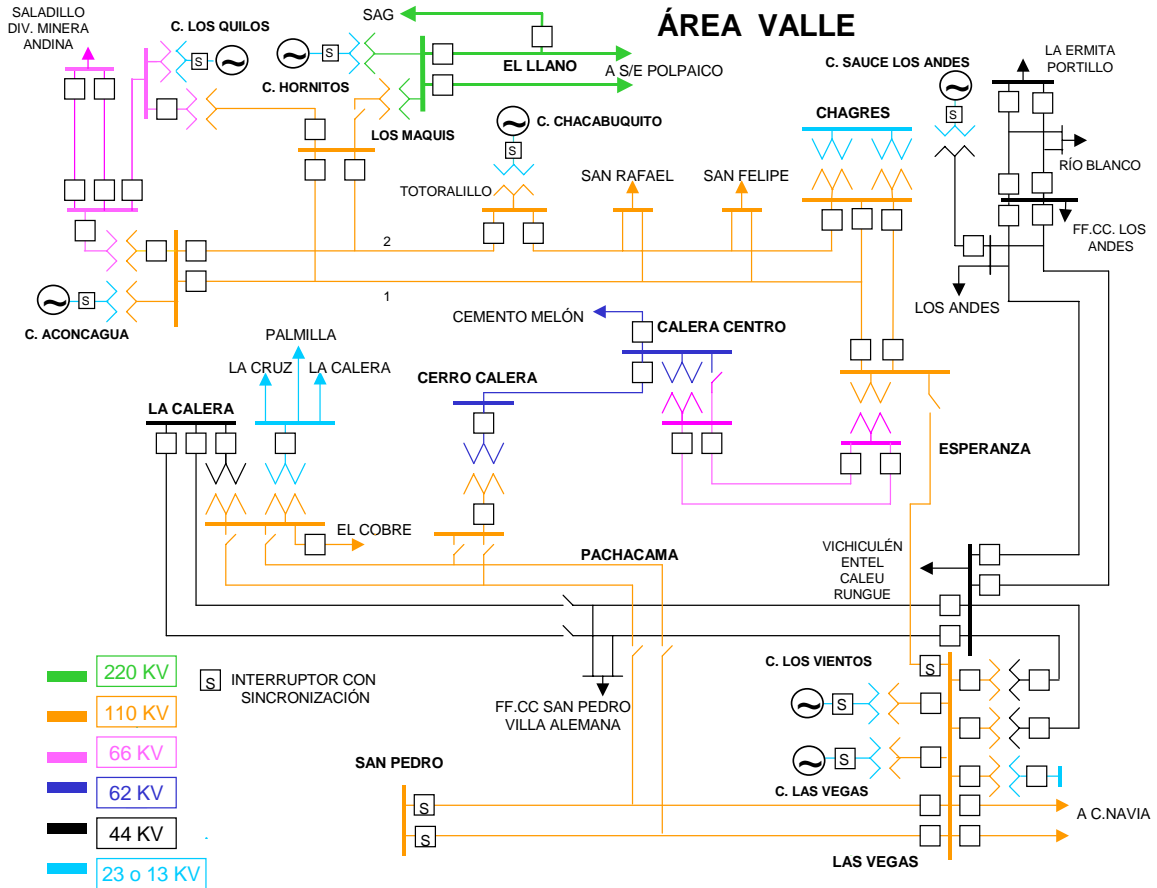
ÁREA VALLE

SALADILLO
DIV. MINERA
ANDINA

C. LOS QUILOS

S

SAG

C. HORNITOS

EL LLANO

A S/E POLPAICO

LOS MAQUIS

C. CHACABUQUITO

C. SAUCE LOS ANDES

LA ERMITA
PORTILLO

CHAGRES

RÍO BLANCO

TOTORALILLO

SAN RAFAEL

SAN FELIPE

FF.CC. LOS ANDES

2

1

C. ACONCAGUA

LOS ANDES

CEMENTO MELÓN

CALERA CENTRO

PALMILLA

LA CRUZ

LA CALERA

CERRO CALERA

LA CALERA

ESPERANZA

EL COBRE

PACHACAMA

VICHICULÉN
ENTEL
CALEU
RUNGUE

C. LOS VIENTOS

220 KV

110 KV

66 KV

62 KV

44 KV

23 o 13 KV

S INTERRUPTOR CON SINCRONIZACIÓN

FF.CC SAN PEDRO
VILLA ALEMANA

SAN PEDRO

C. LAS VEGAS

A C.NAVIA

LAS VEGAS